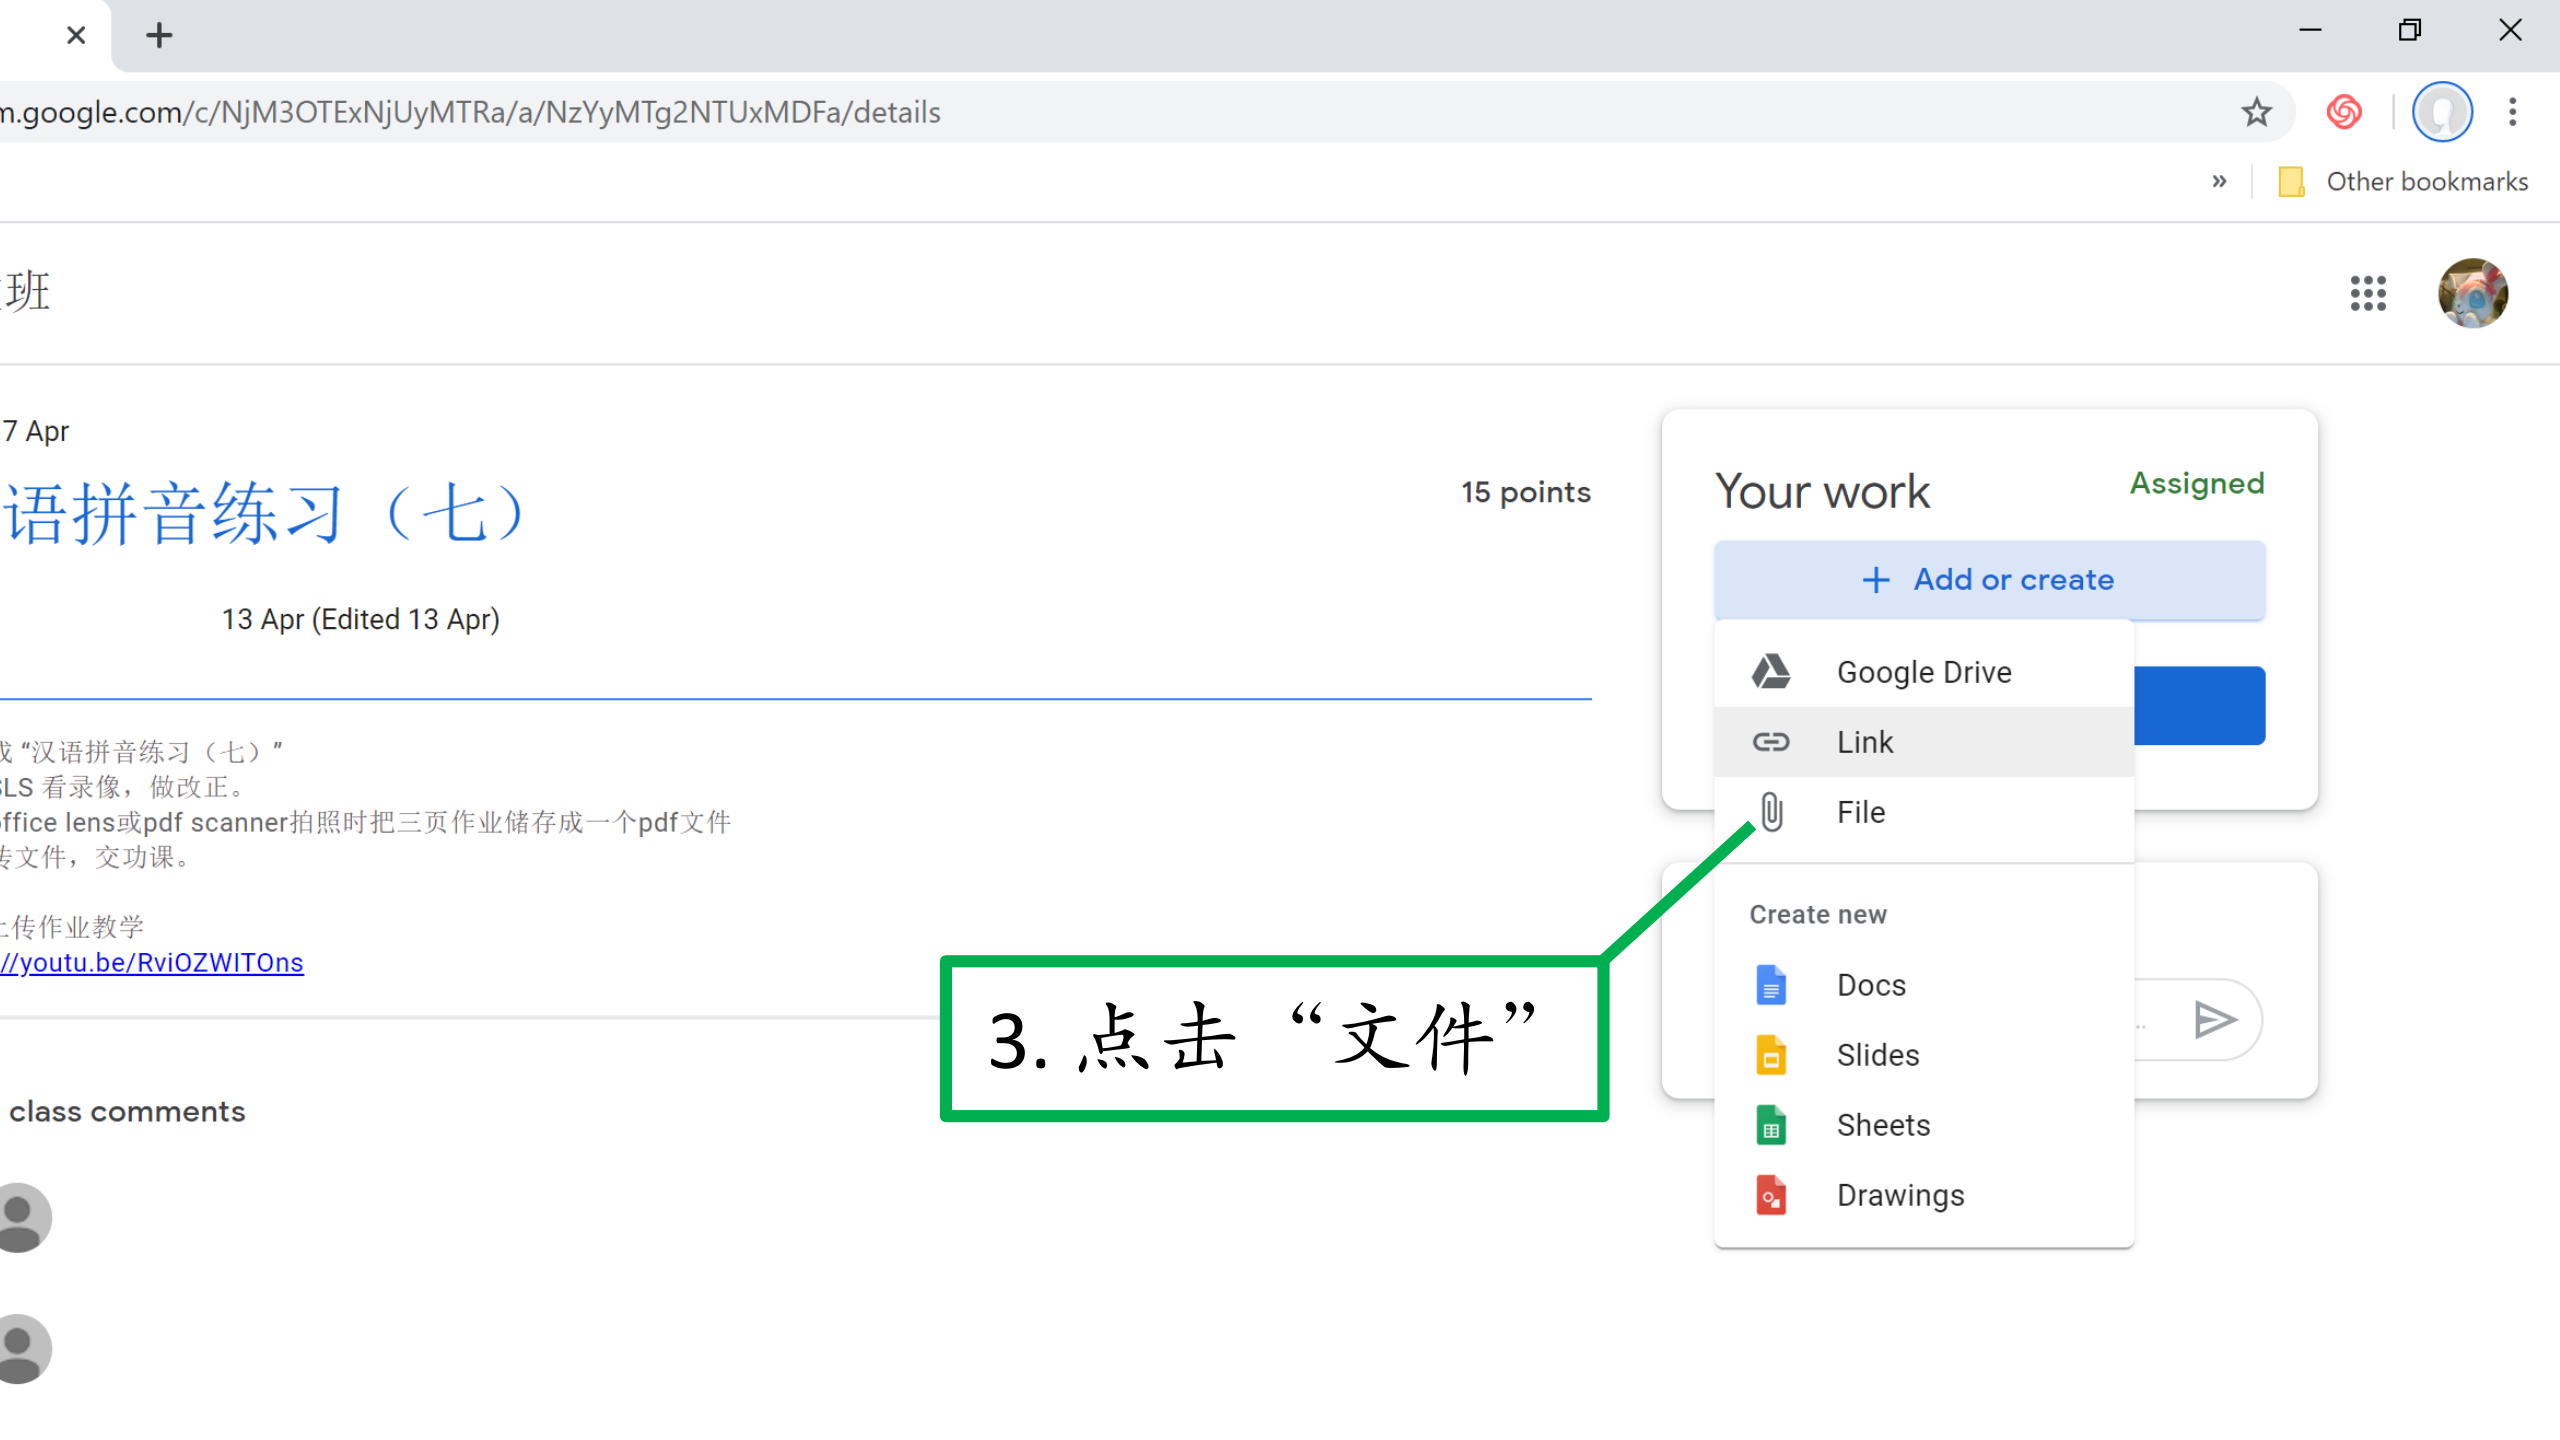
m.google.com/c/NjM3OTExNjUyMTRa/a/NzYyMTg2NTUxMDFa/details

» Other bookmarks

班

7 Apr

语拼音练习（七）

15 points

13 Apr (Edited 13 Apr)

成“汉语拼音练习（七）”
SLS 看录像，做改正。
office lens或pdf scanner拍照时把三页作业储存成一个pdf文件
传文件，交功课。

上传作业教学
//youtu.be/RviOZWITOns

class comments

Your work

Assigned

+ Add or create

Google Drive

Link

File

Create new

Docs

Slides

Sheets

Drawings

3. 点击“文件”